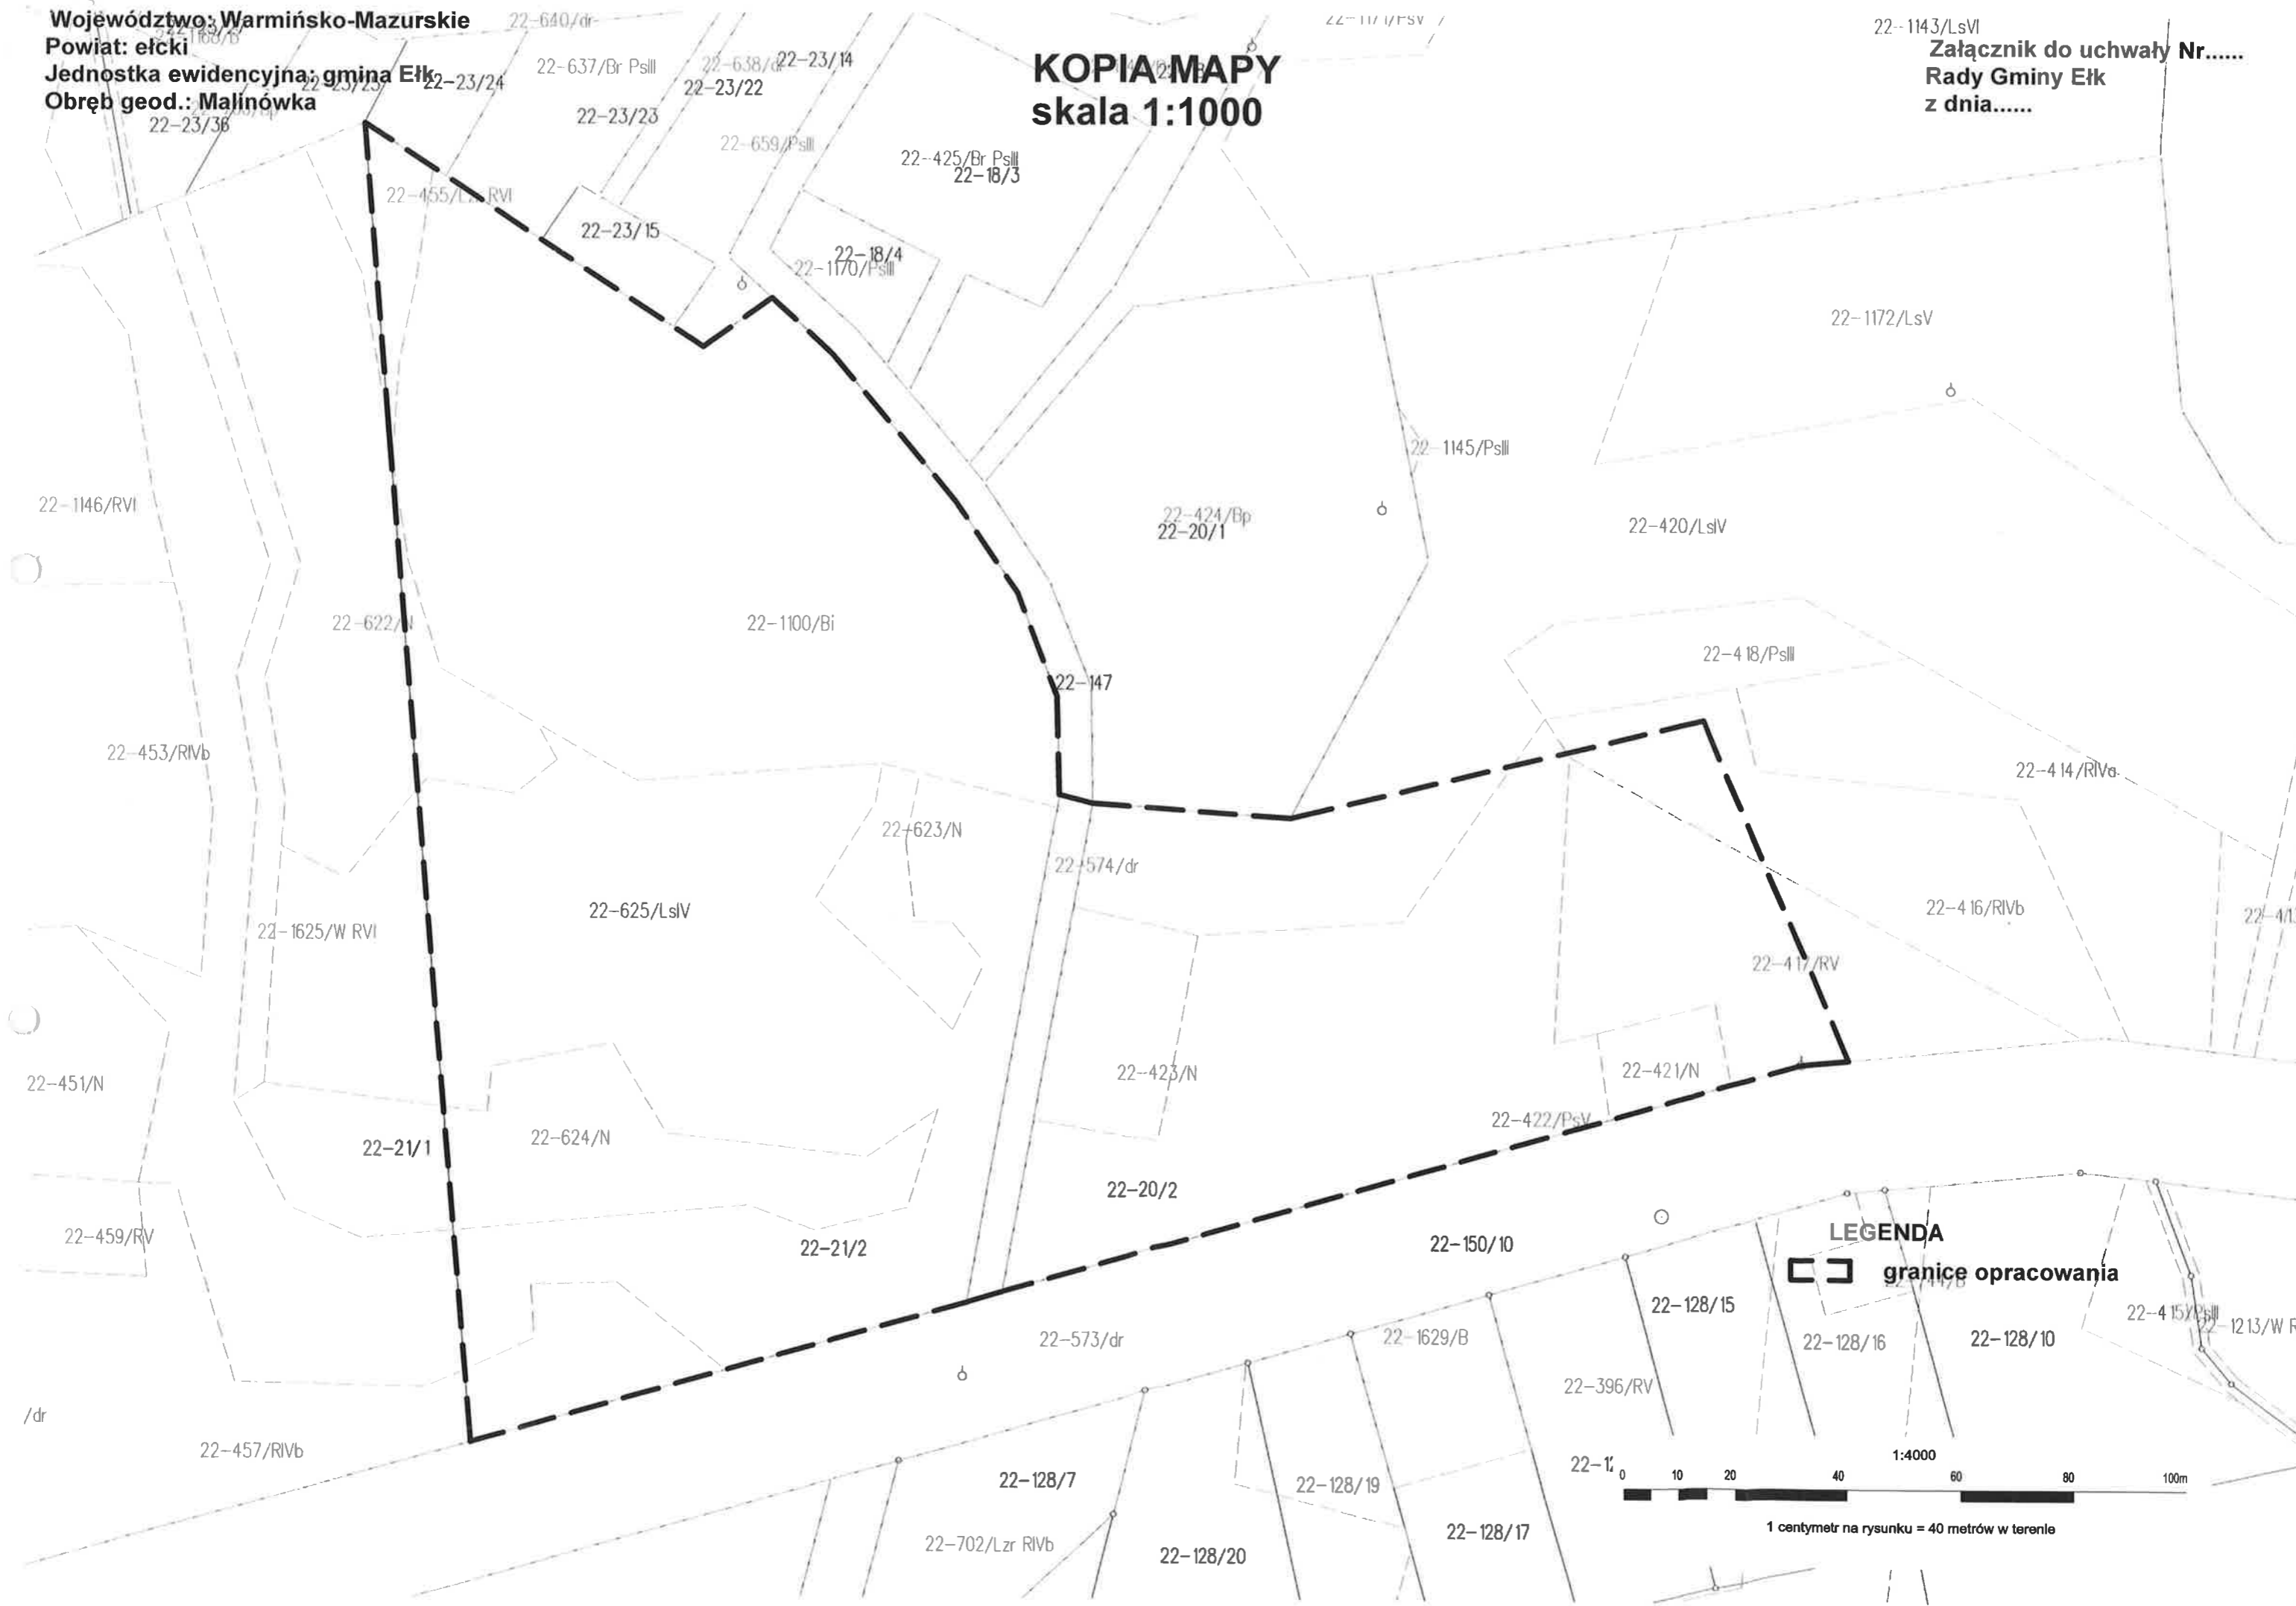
Województwo: Warmińsko-Mazurskie
Powiat: ełcki
Jednostka ewidencyjna: gmina Ełk
Obręb geod.: Malinówka

KOPIA MAPY
skala 1:1000

Załącznik do uchwały Nr......
Rady Gminy Ełk
z dnia......

22-640/dr
22-637/Br PsIII
22-638/dr
22-23/14
22-23/24
22-23/22
22-23/23
22-23/36
22-659/PsIII
22-425/Br PsIII
22-18/3
22-455/Lz RVI
22-23/15
22-18/4
22-1170/PsIII
22-1143/LsVI
22-1172/LsV
22-1145/PsIII
22-424/Bp
22-20/1
22-420/LsIV
22-1146/RVI
22-622/N
22-1100/Bi
22-418/PsIII
22-147
22-453/RIVb
22-414/RIVa
22-623/N
22-574/dr
22-625/LsIV
22-1625/W RVI
22-416/RIVb
22-417/RV
22-423/N
22-421/N
22-451/N
22-21/1
22-624/N
22-422/PsV
22-20/2
22-459/RV
22-21/2
22-150/10
LEGENDA
granice opracowania
22-128/15
22-573/dr
22-1629/B
22-128/16
22-128/10
22-415/PsIII
22-1213/W
22-396/RV
/dr
22-457/RIVb
22-128/7
22-128/19
22-128/17
22-702/Lzr RIVb
22-128/20
1:4000
0 10 20 40 60 80 100m
1 centymetr na rysunku = 40 metrów w terenie